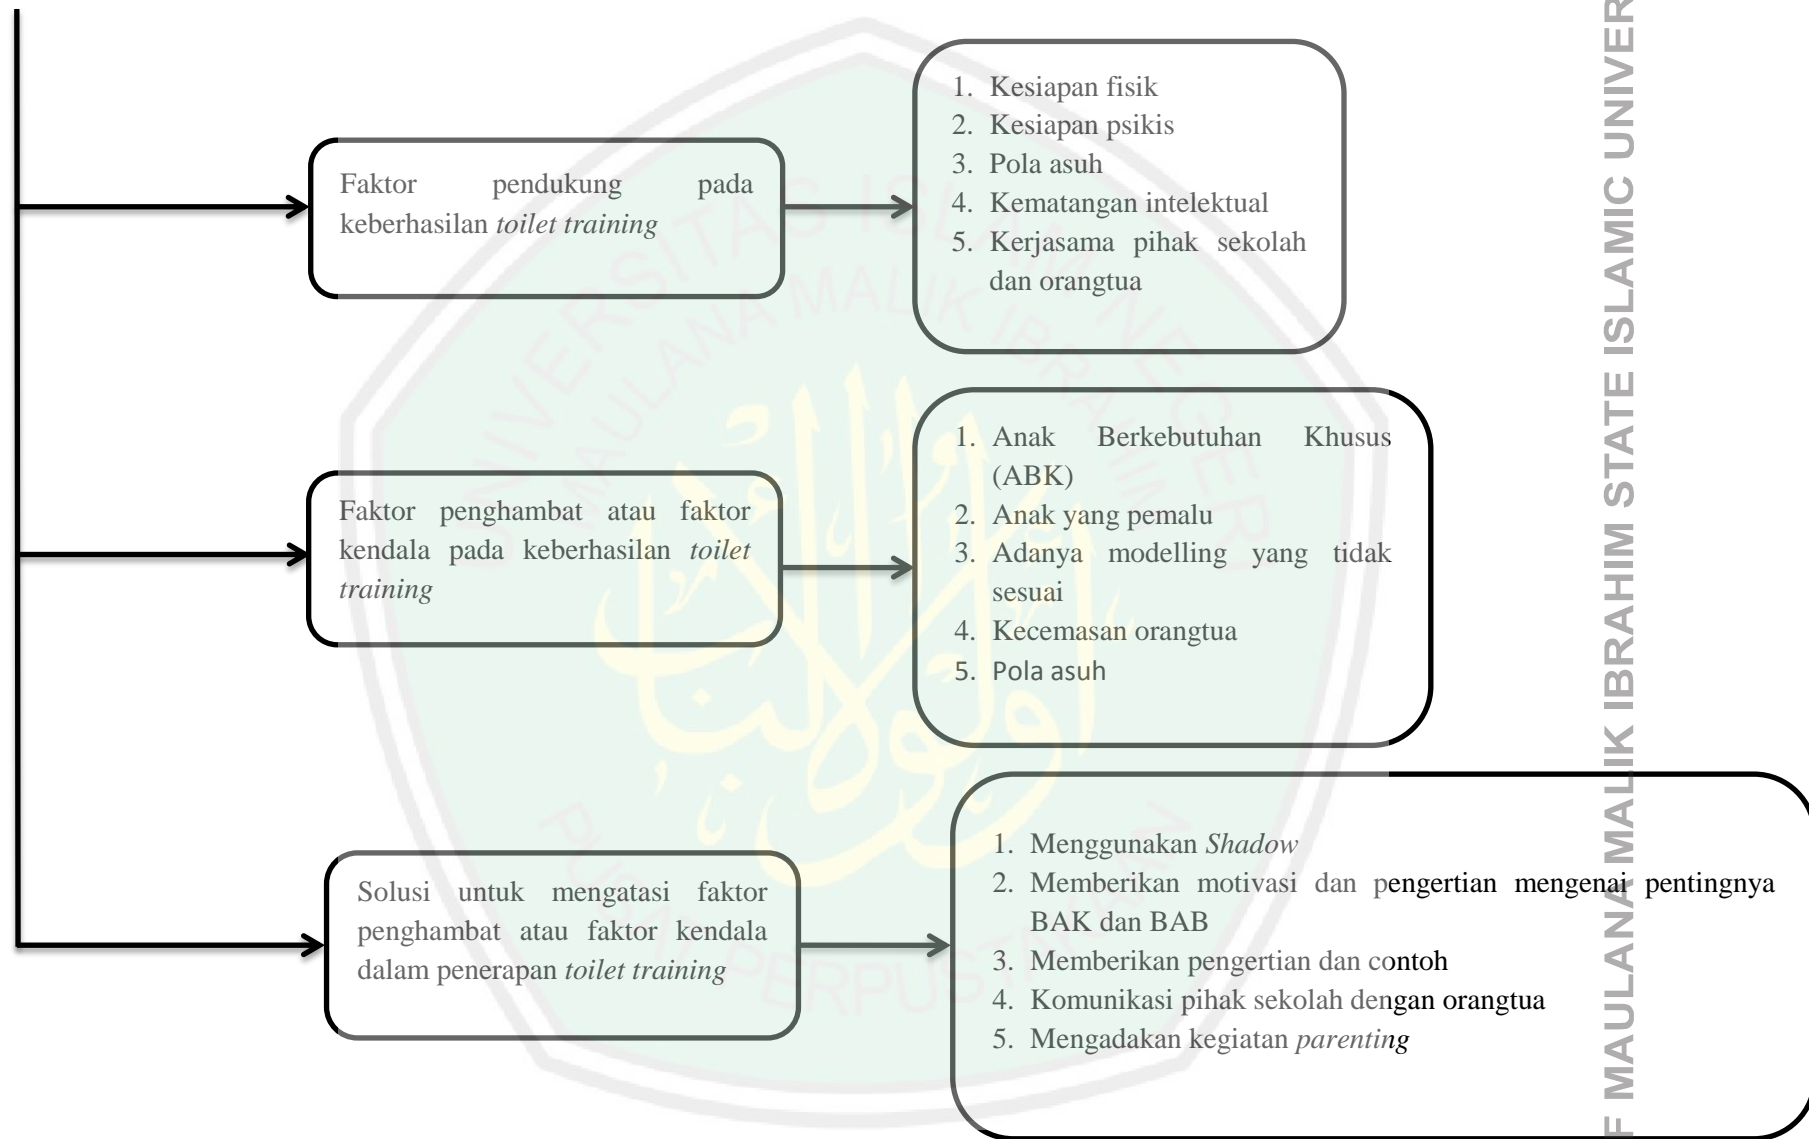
Faktor pendukung pada keberhasilan *toilet training*

1. Kesiapan fisik
2. Kesiapan psikis
3. Pola asuh
4. Kematangan intelektual
5. Kerjasama pihak sekolah dan orangtua

Faktor penghambat atau faktor kendala pada keberhasilan *toilet training*

1. Anak Berkebutuhan Khusus (ABK)
2. Anak yang pemalu
3. Adanya modelling yang tidak sesuai
4. Kecemasan orangtua
5. Pola asuh

Solusi untuk mengatasi faktor penghambat atau faktor kendala dalam penerapan *toilet training*

1. Menggunakan *Shadow*
2. Memberikan motivasi dan pengertian mengenai pentingnya BAK dan BAB
3. Memberikan pengertian dan contoh
4. Komunikasi pihak sekolah dengan orangtua
5. Mengadakan kegiatan *parenting*

F MAULANA MALIK IBRAHIM STATE ISLAMIC UNIVER